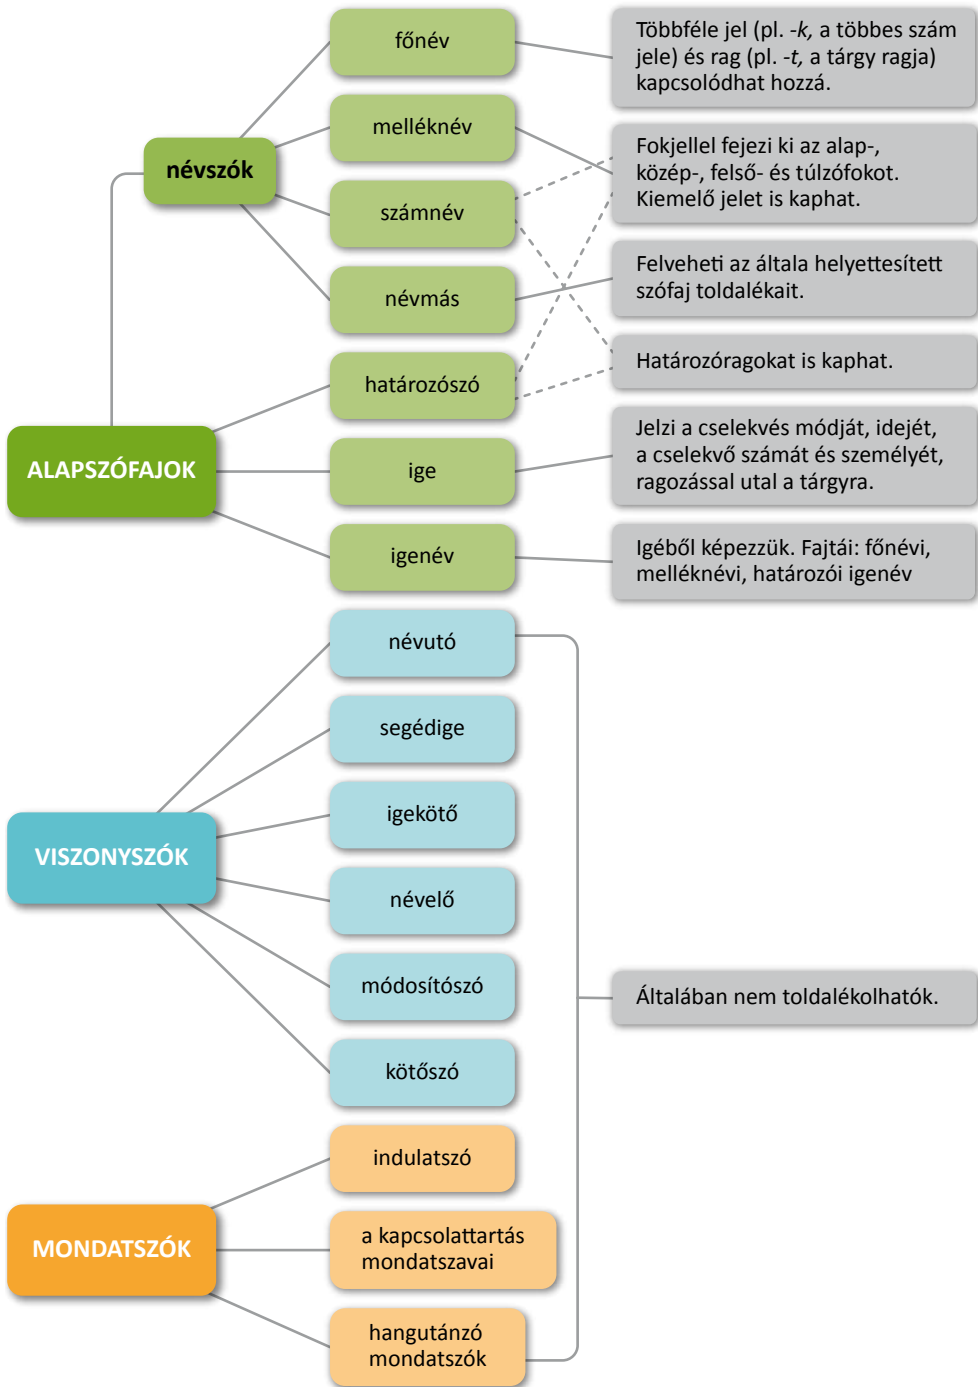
főnév

melléknév

névszók

számnév

névmás

határozószó

ALAPSZÓFAJOK

ige

igenév

Többféle jel (pl. -*k,* a többes szám jele) és rag (pl. -*t,* a tárgy ragja) kapcsolódhat hozzá.

Fokjellel fejezi ki az alap-, közép-, felső- és túlzófokot. Kiemelő jelet is kaphat.

Felveheti az általa helyettesített szófaj toldalékait.

Határozóragokat is kaphat.

Jelzi a cselekvés módját, idejét, a cselekvő számát és személyét, ragozással utal a tárgyra.

Igéből képezzük. Fajtái: főnévi, melléknévi, határozói igenév

névutó

segédige

igekötő

VISZONYSZÓK

névelő

módosítószó

kötőszó

Általában nem toldalékolhatók.

indulatszó

MONDATSZÓK

a kapcsolattartás mondatszavai

hangutánzó mondatszók